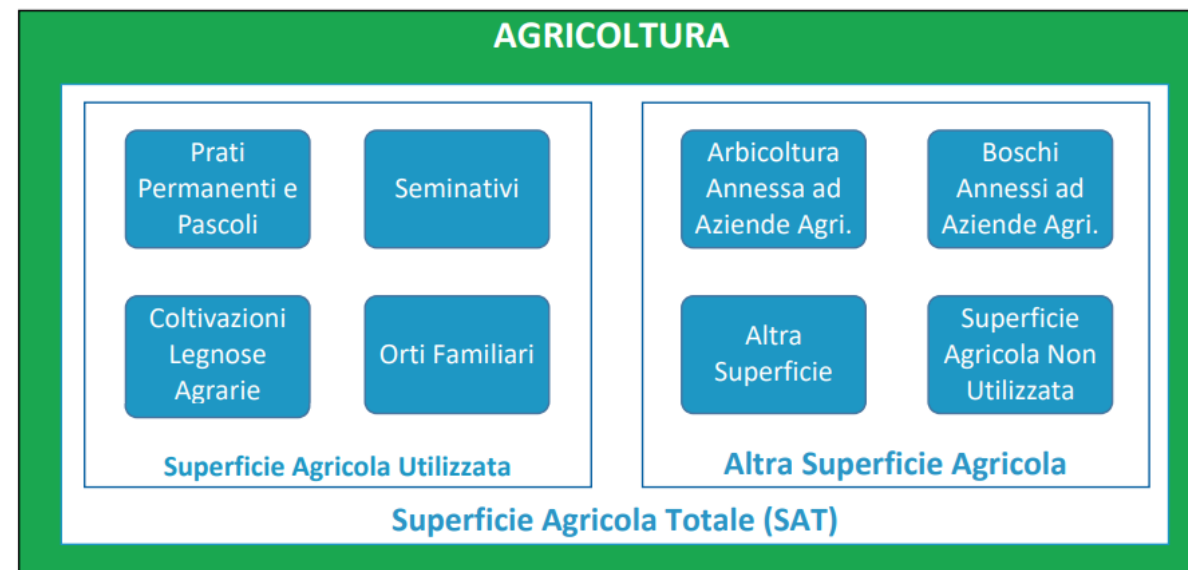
AGRICOLTURA

Prati Permanenti e Pascoli

Seminativi

Coltivazioni Legnose Agrarie

Orti Familiari

Superficie Agricola Utilizzata

Arbicoltura Annessa ad Aziende Agri.

Boschi Annessi ad Aziende Agri.

Altra Superficie

Superficie Agricola Non Utilizzata

Altra Superficie Agricola

Superficie Agricola Totale (SAT)